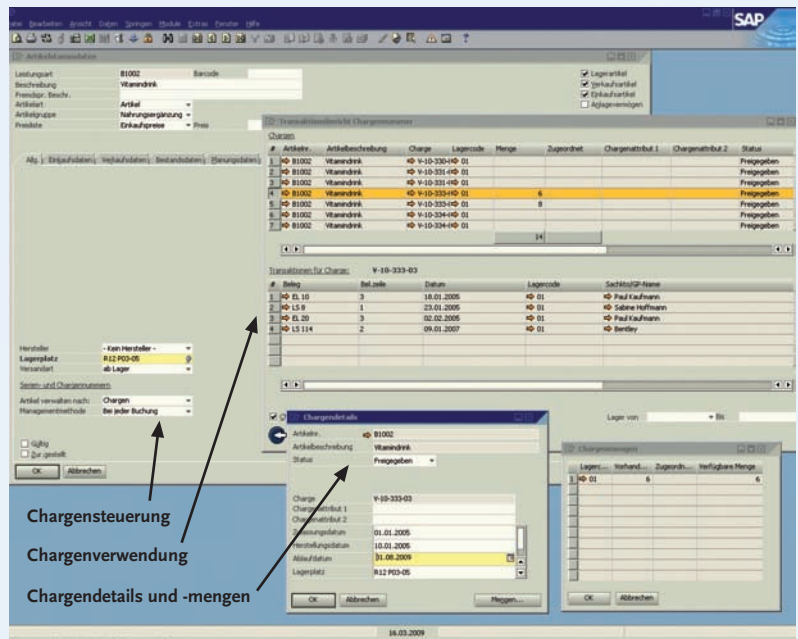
atei Bearbeiten Ansicht Daten Springen Module Extras Fenster Hilfe

SAP

Artikelstammdaten

Leistungsart B1002 Barcode
Beschreibung Vitamindrink
Fremdspr. Beschr.
Artikelart Artikel
Artikelgruppe Nahrungsergänzung
Preisliste Einkaufspreise Preis

Lagerartikel
Verkaufsartikel
Einkaufsartikel
Anlagevermögen

Allg. Einkaufsdaten Verkaufsdaten Bestandsdaten Planungsdaten

Transaktionsübersicht Chargennummern

Chargen

| # | Artikelnr. | Artikelbeschreibung | Charge | Lagercode | Menge | Zugeordnet | Chargenattribut 1 | Chargenattribut 2 | Status |
|---|---|---|---|---|---|---|---|---|---|
| 1 | B1002 | Vitamindrink | V-10-330-0 | 01 | | | | | Freigegeben |
| 2 | B1002 | Vitamindrink | V-10-331-0 | 01 | | | | | Freigegeben |
| 3 | B1002 | Vitamindrink | V-10-331-0 | 01 | | | | | Freigegeben |
| 4 | B1002 | Vitamindrink | V-10-333-0 | 01 | 6 | | | | Freigegeben |
| 5 | B1002 | Vitamindrink | V-10-333-0 | 01 | 8 | | | | Freigegeben |
| 6 | B1002 | Vitamindrink | V-10-334-0 | 01 | | | | | Freigegeben |
| 7 | B1002 | Vitamindrink | V-10-334-0 | 01 | | | | | Freigegeben |
| | | | | | 14 | | | | |

Transaktionen für Charge: V-10-333-03

| # | Beleg | Bel.zeile | Datum | Lagercode | Sachbtr/GP-Name |
|---|---|---|---|---|---|
| 1 | EL 10 | 3 | 18.01.2005 | 01 | Paul Kaufmann |
| 2 | LS 8 | 1 | 23.01.2005 | 01 | Sabine Hoffmann |
| 3 | EL 20 | 3 | 02.02.2005 | 01 | Paul Kaufmann |
| 4 | LS 114 | 2 | 09.01.2007 | 01 | Bentley |

Hersteller - Kein Hersteller -
Lagerplatz R12 P03-05
Versandart ab Lager

Serien- und Chargennummern

Artikel verwalten nach: Chargen
Managementmethode Bei jeder Buchung

Gültig
Zur.gestellt

OK Abbrechen

Chargendetails

Artikelnr. B1002
Artikelbeschreibung Vitamindrink
Status Freigegeben

Charge V-10-333-03
Chargenattribut 1
Chargenattribut 2
Zulassungsdatum 01.01.2005
Herstellungsdatum 10.01.2005
Ablaufdatum 31.08.2009
Lagerplatz R12 P03-05

OK Abbrechen Mengen...

Lager von Bis

Chargenmengen

| # | Lagerc... | Vorhand... | Zugeordn... | Verfügbare Menge |
|---|---|---|---|---|
| 1 | 01 | 6 | | 6 |

OK Abbrechen

Chargensteuerung

Chargenverwendung

Chargendetails und -mengen

16.03.2009